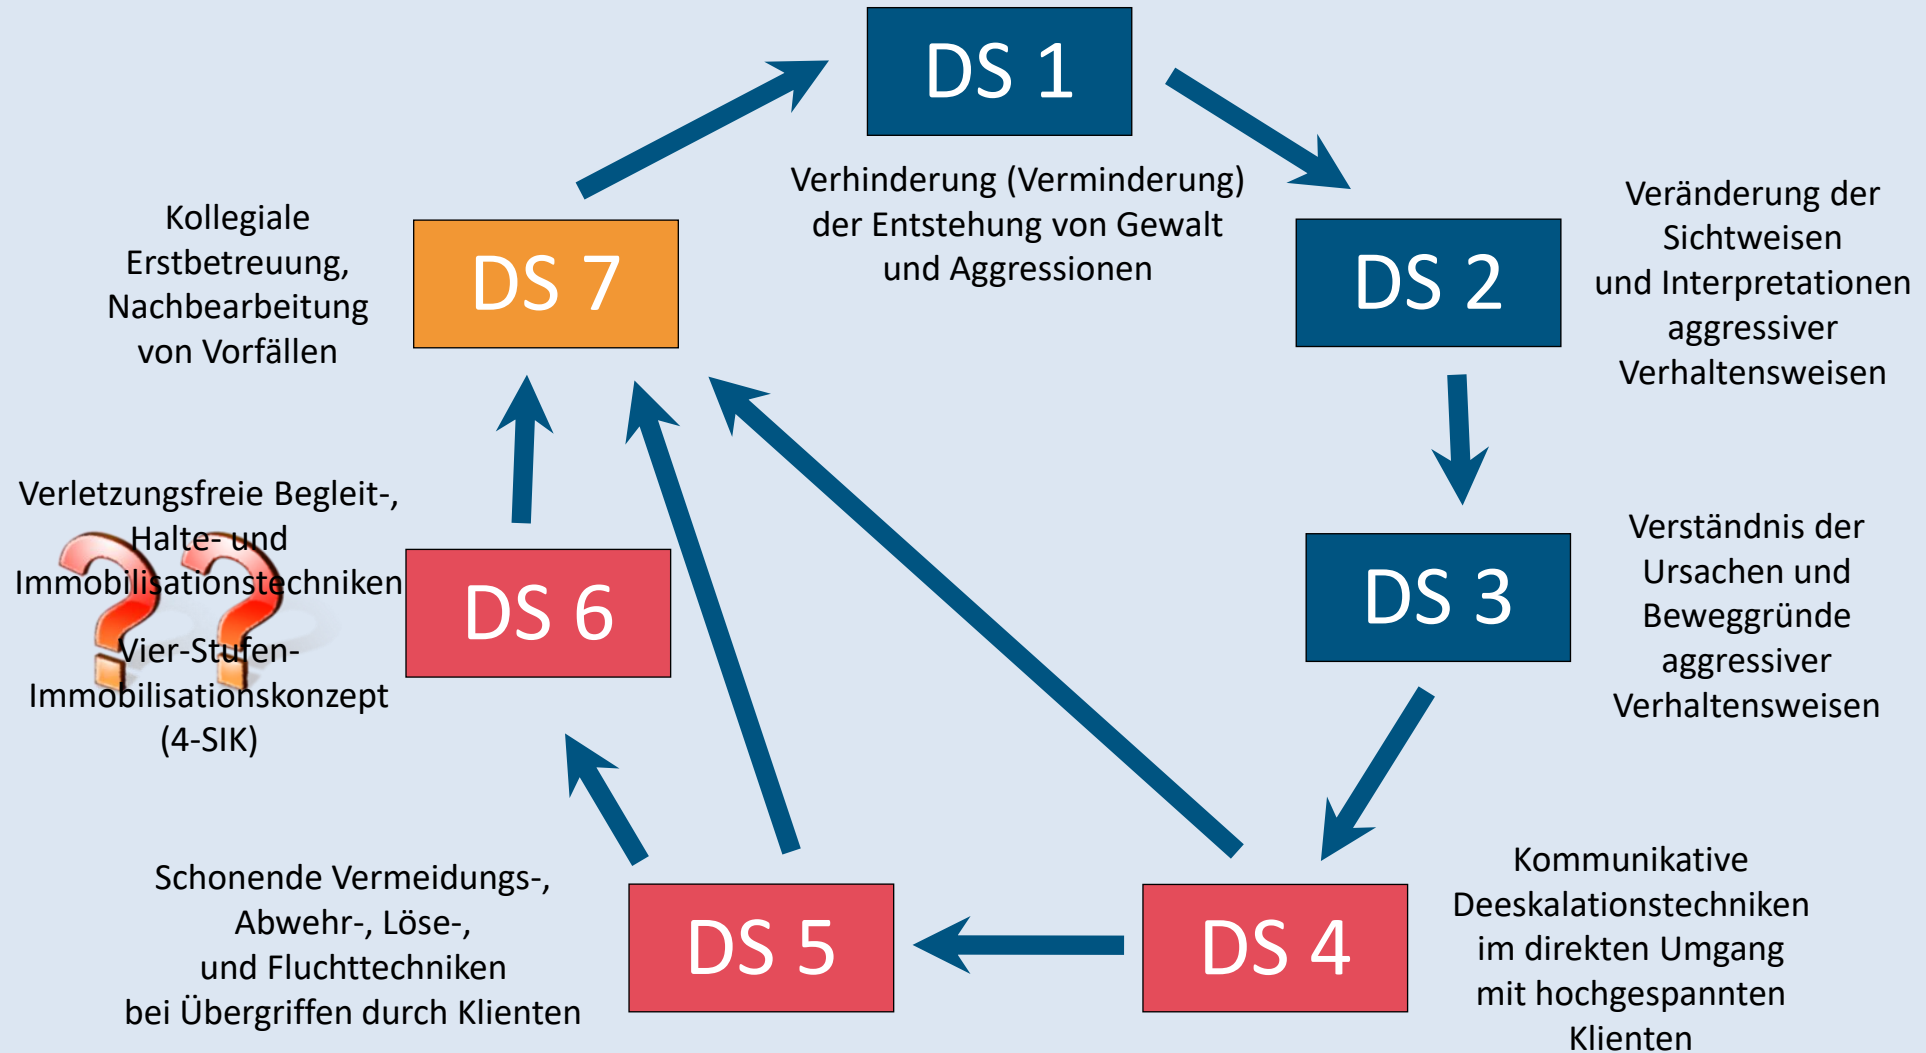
DS 1

Verhinderung (Verminderung) der Entstehung von Gewalt und Aggressionen

DS 2

Veränderung der Sichtweisen und Interpretationen aggressiver Verhaltensweisen

DS 3

Verständnis der Ursachen und Beweggründe aggressiver Verhaltensweisen

DS 4

Kommunikative Deeskalationstechniken im direkten Umgang mit hochgespannten Klienten

DS 5

Schonende Vermeidungs-, Abwehr-, Löse-, und Fluchttechniken bei Übergriffen durch Klienten

DS 6

Verletzungsfreie Begleit-, Halte- und Immobilisationstechniken

Vier-Stufen-Immobilisationskonzept (4-SIK)

DS 7

Kollegiale Erstbetreuung, Nachbearbeitung von Vorfällen